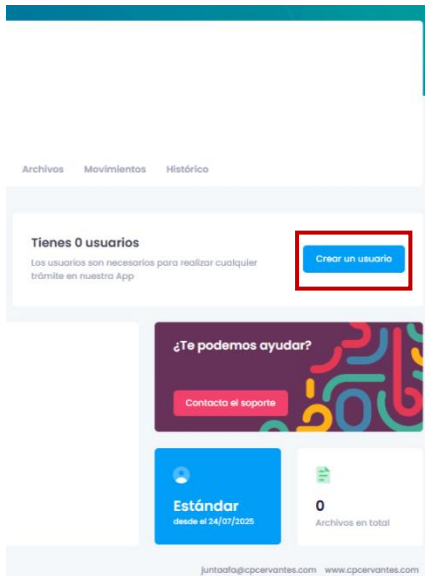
Archivos Movimientos Histórico

Tienes 0 usuarios

Los usuarios son necesarios para realizar cualquier trámite en nuestra App

Crear un usuario

¿Te podemos ayudar?

Contacta el soporte

Estándar

desde el 24/07/2025

0

Archivos en total

juntaafa@cpcervantes.com www.cpcervantes.com